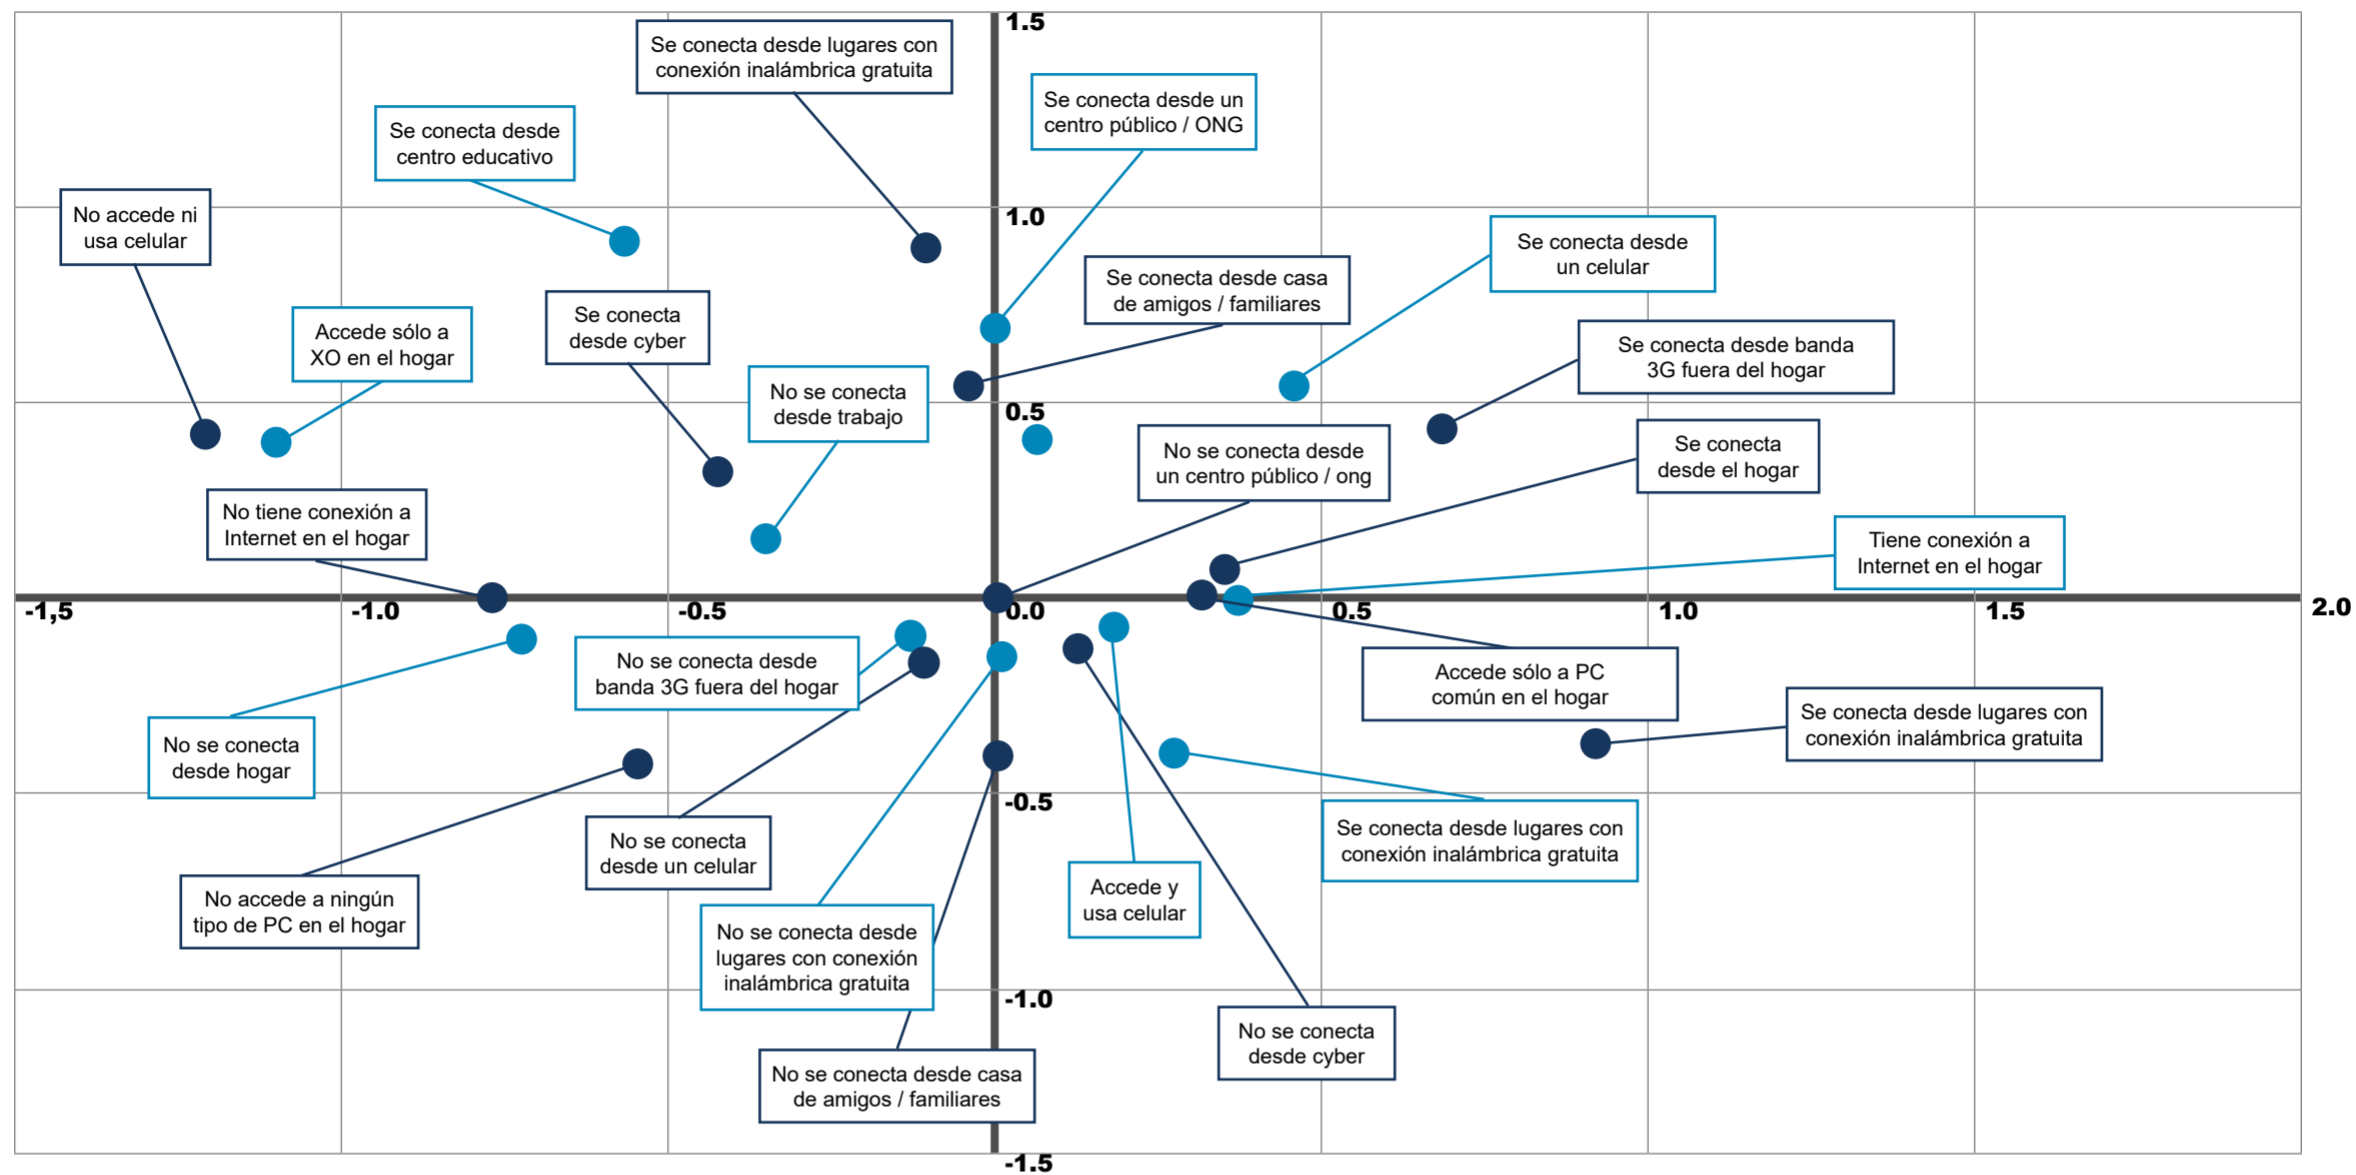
1.5

Se conecta desde lugares con conexión inalámbrica gratuita

Se conecta desde un centro público / ONG

Se conecta desde centro educativo

No accede ni usa celular

1.0

Se conecta desde un celular

Se conecta desde casa de amigos / familiares

Accede sólo a XO en el hogar

Se conecta desde cyber

Se conecta desde banda 3G fuera del hogar

No se conecta desde trabajo

0.5

No se conecta desde un centro público / ong

Se conecta desde el hogar

No tiene conexión a Internet en el hogar

Tiene conexión a Internet en el hogar

-1,5

-1.0

-0.5

0.0

0.5

1.0

1.5

2.0

No se conecta desde banda 3G fuera del hogar

Accede sólo a PC común en el hogar

Se conecta desde lugares con conexión inalámbrica gratuita

No se conecta desde hogar

-0.5

Se conecta desde lugares con conexión inalámbrica gratuita

No se conecta desde un celular

No accede a ningún tipo de PC en el hogar

Accede y usa celular

No se conecta desde lugares con conexión inalámbrica gratuita

-1.0

No se conecta desde cyber

No se conecta desde casa de amigos / familiares

-1.5